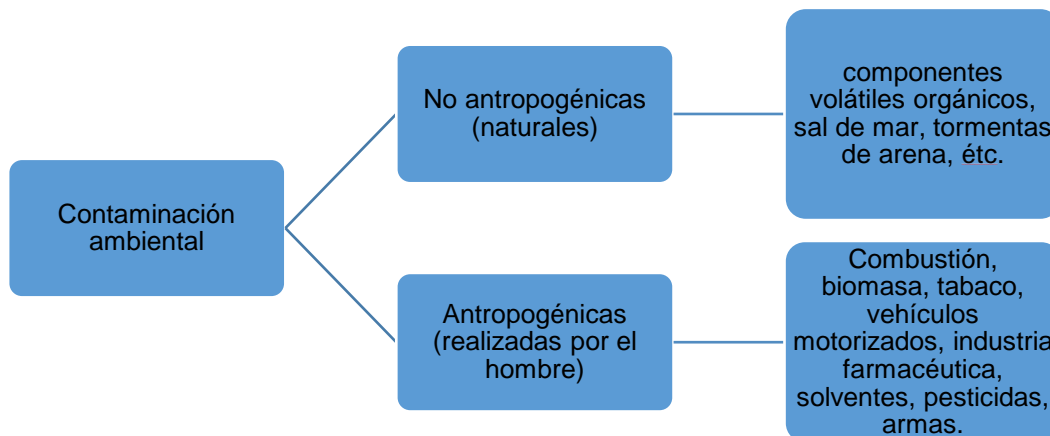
Contaminación ambiental

No antropogénicas (naturales)

componentes volátiles orgánicos, sal de mar, tormentas de arena, étc.

Antropogénicas (realizadas por el hombre)

Combustión, biomasa, tabaco, vehículos motorizados, industria farmacéutica, solventes, pesticidas, armas.